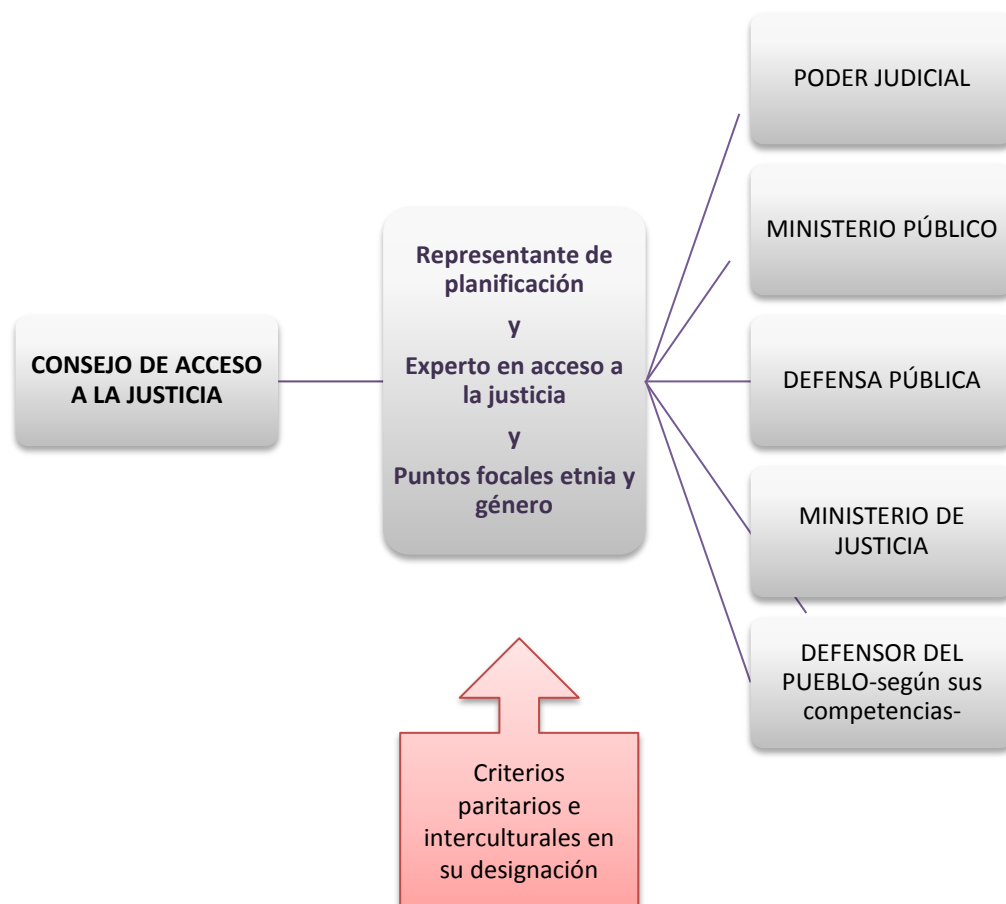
CONSEJO DE ACCESO A LA JUSTICIA

Representante de planificación

y

Experto en acceso a la justicia

y

Puntos focales etnia y género

PODER JUDICIAL

MINISTERIO PÚBLICO

DEFENSA PÚBLICA

MINISTERIO DE JUSTICIA

DEFENSOR DEL PUEBLO-según sus competencias-

Criterios paritarios e interculturales en su designación